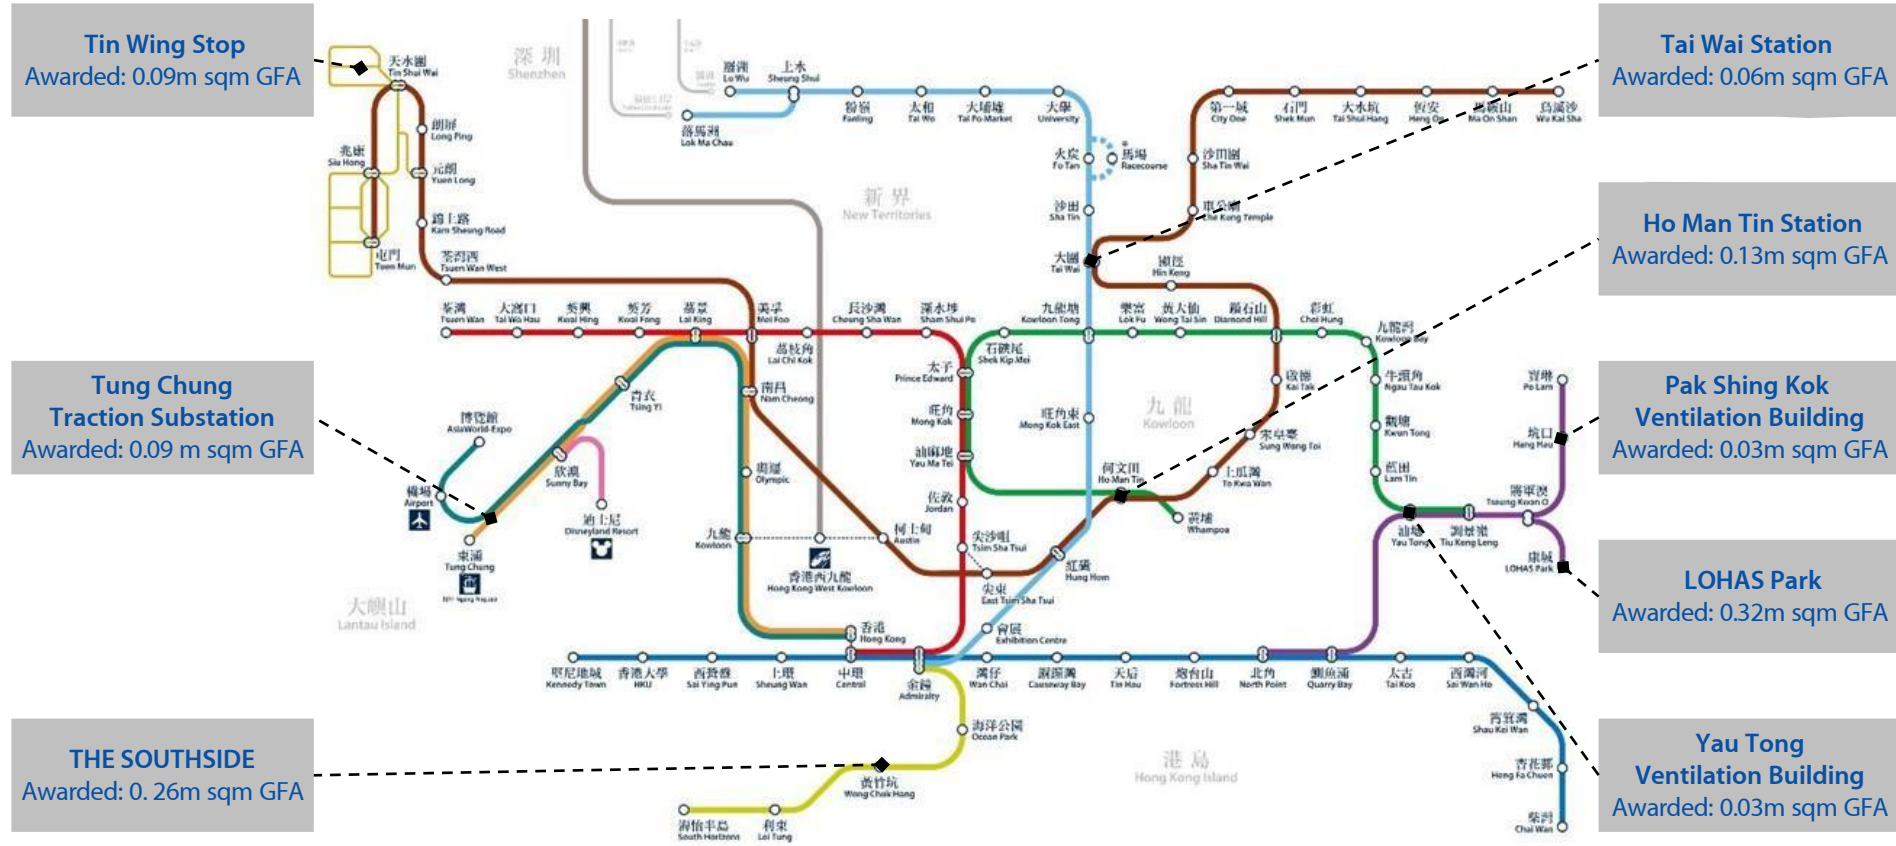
Tin Wing Stop
Awarded: 0.09m sqm GFA

Tung Chung
Traction Substation
Awarded: 0.09 m sqm GFA

THE SOUTHSIDE
Awarded: 0. 26m sqm GFA

Tai Wai Station
Awarded: 0.06m sqm GFA

Ho Man Tin Station
Awarded: 0.13m sqm GFA

Pak Shing Kok
Ventilation Building
Awarded: 0.03m sqm GFA

LOHAS Park
Awarded: 0.32m sqm GFA

Yau Tong
Ventilation Building
Awarded: 0.03m sqm GFA

深圳 Shenzhen
新界 New Territories
九龍 Kowloon
大嶼山 Lantau Island
港島 Hong Kong Island

天水圍 Tin Shui Wai
朗屏 Long Ping
兆康 Siu Hong
元朗 Yuen Long
錦上路 Kam Sheung Road
屯門 Tuen Mun
荃灣西 Tsuen Wan West
羅湖 Lo Wu
上水 Sheung Shui
落馬洲 Lok Ma Chau
粉嶺 Fanling
太和 Tai Wo
大埔墟 Tai Po Market
大學 University
火炭 Fo Tan
馬場 Racecourse
沙田 Sha Tin
大圍 Tai Wai
第一城 City One
石門 Shek Mun
大水坑 Tai Shui Hang
恆安 Heng On
馬鞍山 Ma On Shan
烏溪沙 Wu Kai Sha
沙田圍 Sha Tin Wai
車公廟 Che Kung Temple
顯徑 Hin Keng
荃灣 Tsuen Wan
大窩口 Tai Wo Hau
葵興 Kwai Hing
葵芳 Kwai Fong
荔景 Lai King
美孚 Mei Foo
長沙灣 Cheung Sha Wan
深水埗 Sham Shui Po
九龍塘 Kowloon Tong
樂富 Lok Fu
黃大仙 Wong Tai Sin
鑽石山 Diamond Hill
彩虹 Choi Hung
九龍灣 Kowloon Bay
荔枝角 Lai Chi Kok
石硤尾 Shek Kip Mei
太子 Prince Edward
南昌 Nam Cheong
青衣 Tsing Yi
博覽館 AsiaWorld-Expo
旺角 Mong Kok
旺角東 Mong Kok East
啟德 Kai Tak
牛頭角 Ngau Tau Kok
寶琳 Po Lam
觀塘 Kwun Tong
坑口 Hang Hau
欣澳 Sunny Bay
油麻地 Yau Ma Tei
宋皇臺 Sung Wong Toi
奧運 Olympic
藍田 Lam Tin
機場 Airport
迪士尼 Disneyland Resort
佐敦 Jordan
何文田 Ho Man Tin
土瓜灣 To Kwa Wan
將軍澳 Tseung Kwan O
九龍 Kowloon
柯士甸 Austin
黃埔 Whampoa
油塘 Yau Tong
調景嶺 Tiu Keng Leng
東涌 Tung Chung
尖沙咀 Tsim Sha Tsui
香港西九龍 Hong Kong West Kowloon
紅磡 Hung Hom
康城 LOHAS Park
尖東 East Tsim Sha Tsui
會展 Exhibition Centre
香港 Hong Kong
堅尼地城 Kennedy Town
香港大學 HKU
西營盤 Sai Ying Pun
上環 Sheung Wan
中環 Central
金鐘 Admiralty
灣仔 Wan Chai
銅鑼灣 Causeway Bay
天后 Tin Hau
炮台山 Fortress Hill
北角 North Point
鰂魚涌 Quarry Bay
太古 Tai Koo
西灣河 Sai Wan Ho
筲箕灣 Shau Kei Wan
杏花邨 Heng Fa Chuen
柴灣 Chai Wan
海洋公園 Ocean Park
黃竹坑 Wong Chuk Hang
海怡半島 South Horizons
利東 Lei Tung